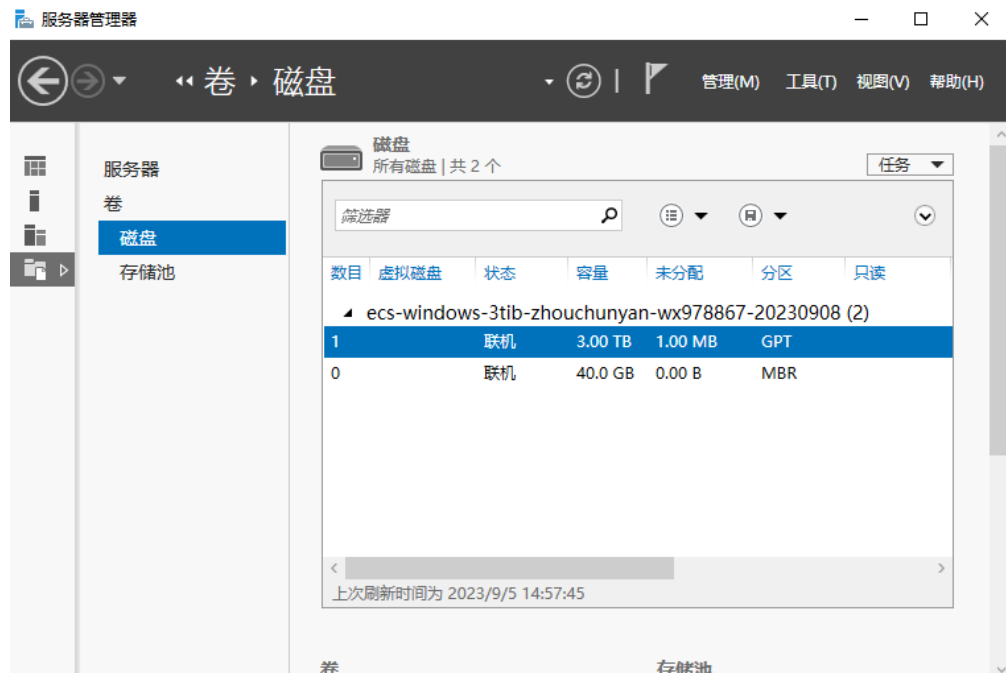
服务器管理器

◂◂ 卷 ▸ 磁盘

管理(M) 工具(T) 视图(V) 帮助(H)

服务器
卷
磁盘
存储池

磁盘
所有磁盘 | 共 2 个

任务

筛选器

| 数目 | 虚拟磁盘 | 状态 | 容量 | 未分配 | 分区 | 只读 |
|---|---|---|---|---|---|---|
| ecs-windows-3tib-zhouchunyan-wx978867-20230908 (2) | | | | | | |
| 1 | | 联机 | 3.00 TB | 1.00 MB | GPT | |
| 0 | | 联机 | 40.0 GB | 0.00 B | MBR | |

上次刷新时间为 2023/9/5 14:57:45

卷

存储池